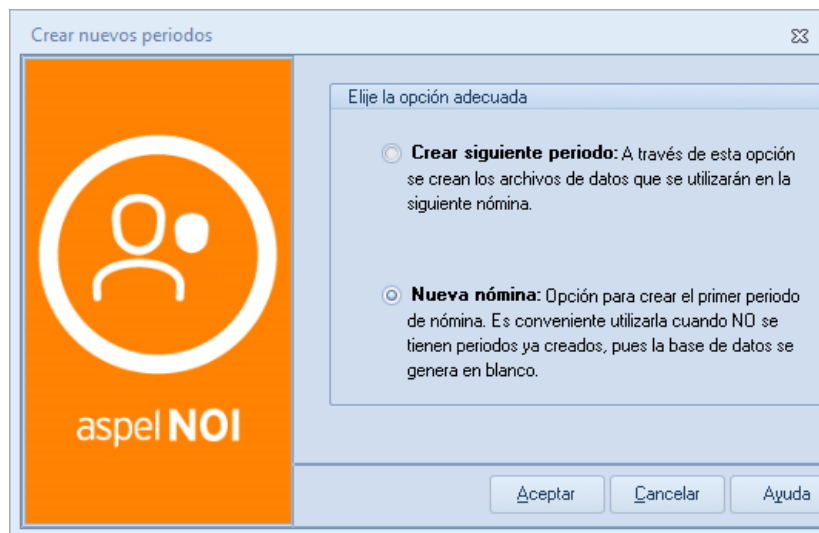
Crear nuevos periodos

aspel NOI

Elije la opción adecuada

Crear siguiente periodo: A través de esta opción se crean los archivos de datos que se utilizarán en la siguiente nómina.

Nueva nómina: Opción para crear el primer periodo de nómina. Es conveniente utilizarla cuando NO se tienen periodos ya creados, pues la base de datos se genera en blanco.

Aceptar

Cancelar

Ayuda